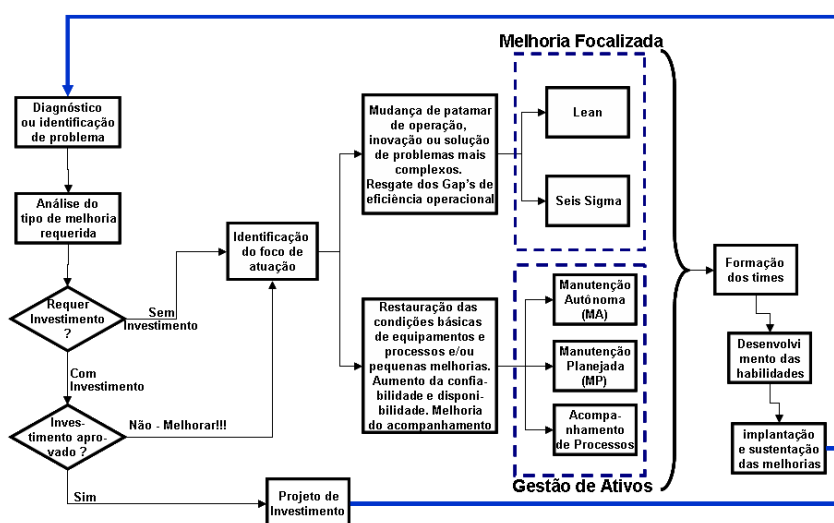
Melhoria Focalizada

Diagnóstico ou identificação de problema

Análise do tipo de melhoria requerida

Requer Investimento ?

Sem Investimento

Com Investimento

Investimento aprovado ?

Não - Melhorar!!!

Sim

Identificação do foco de atuação

Mudança de patamar de operação, inovação ou solução de problemas mais complexos. Resgate dos Gap's de eficiência operacional

Lean

Seis Sigma

Restauração das condições básicas de equipamentos e processos e/ou pequenas melhorias. Aumento da confiabilidade e disponibilidade. Melhoria do acompanhamento

Manutenção Autônoma (MA)

Manutenção Planejada (MP)

Acompanhamento de Processos

Gestão de Ativos

Formação dos times

Desenvolvimento das habilidades

implantação e sustentação das melhorias

Projeto de Investimento